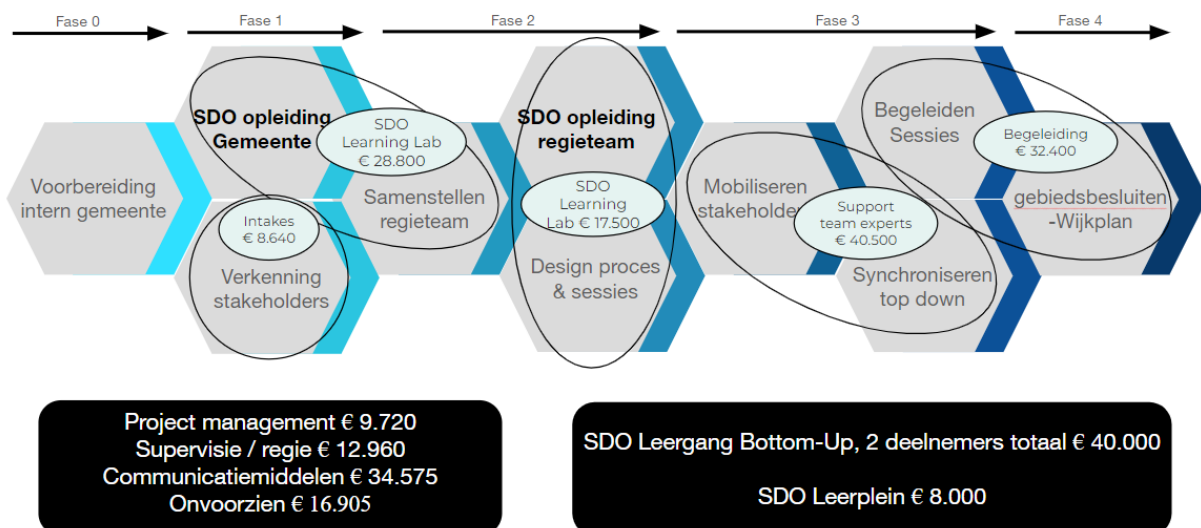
Fase 0

Fase 1

Fase 2

Fase 3

Fase 4

Voorbereiding intern gemeente

SDO opleiding Gemeente

SDO Learning Lab € 28.800

Samenstellen regieteam

Intakes € 8.640

Verkenning stakeholders

SDO opleiding regieteam

SDO Learning Lab € 17.500

Design proces & sessies

Mobiliseren stakeholde

Support team experts € 40.500

Synchroniseren top down

Begeleiden Sessies

Begeleiding € 32.400

gebiedsbesluiten -Wijkplan

Project management € 9.720
Supervisie / regie € 12.960
Communicatiemiddelen € 34.575
Onvoorzien € 16.905

SDO Leergang Bottom-Up, 2 deelnemers totaal € 40.000

SDO Leerplein € 8.000